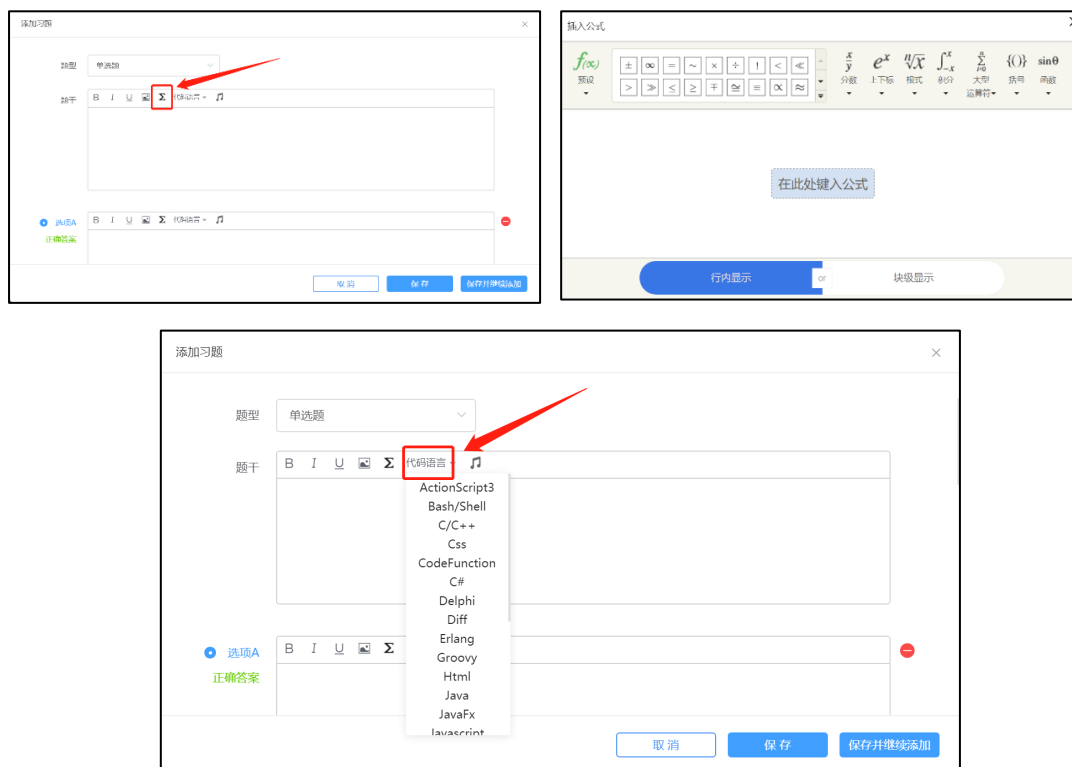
添加习题

题型 单选题

题干 B I U Σ 代码语言 ♬

选项A B I U Σ 代码语言 ♬

正确答案

取消 保存 保存并继续添加

插入公式

$f(x)$ 预设

± ∞ = ~ × ÷ ! < ≪ > ≫ ≤ ≥ ∓ ≅ ≡ ∝ ≈

$\frac{x}{y}$ 分数 $e^x$ 上下标 $\sqrt[n]{x}$ 根式 $\int_{-x}^{x}$ 积分 $\sum_{i=0}^{n}$ 大型运算符 {()} 括号 sinθ 函数

在此处键入公式

行内显示 or 块级显示

添加习题

题型 单选题

题干 B I U Σ 代码语言 ♬

ActionScript3
Bash/Shell
C/C++
Css
CodeFunction
C#
Delphi
Diff
Erlang
Groovy
Html
Java
JavaFx
Javascript

选项A B I U Σ

正确答案

取消 保存 保存并继续添加